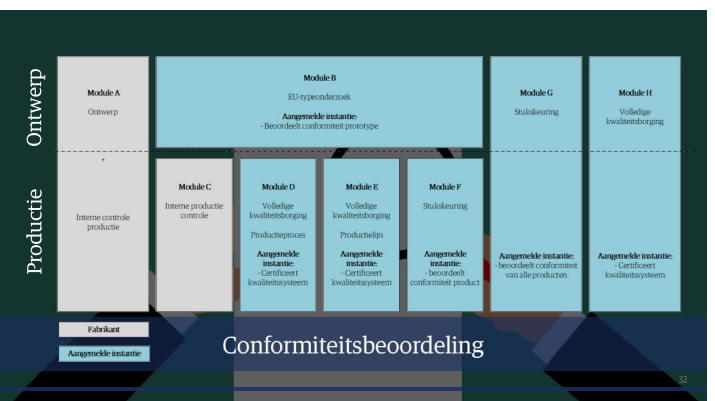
Ontwerp

Productie

Module A
Ontwerp

+

Interne controle productie

Module B
EU-typeonderzoek
Aangemelde instantie:
- Beoordeelt conformiteit prototype

Module G
Stukskeuring

Aangemelde instantie:
- beoordeelt conformiteit van alle producten

Module H
Volledige kwaliteitsborging

Aangemelde instantie:
- Certificeert kwaliteitssysteem

Module C
Interne productie controle

Module D
Volledige kwaliteitsborging
Productieproces
Aangemelde instantie:
- Certificeert kwaliteitssysteem

Module E
Volledige kwaliteitsborging
Productielijn
Aangemelde instantie:
- Certificeert kwaliteitssysteem

Module F
Stukskeuring
Aangemelde instantie:
- beoordeelt conformiteit product

Fabrikant

Aangemelde instantie

Conformiteitsbeoordeling

32